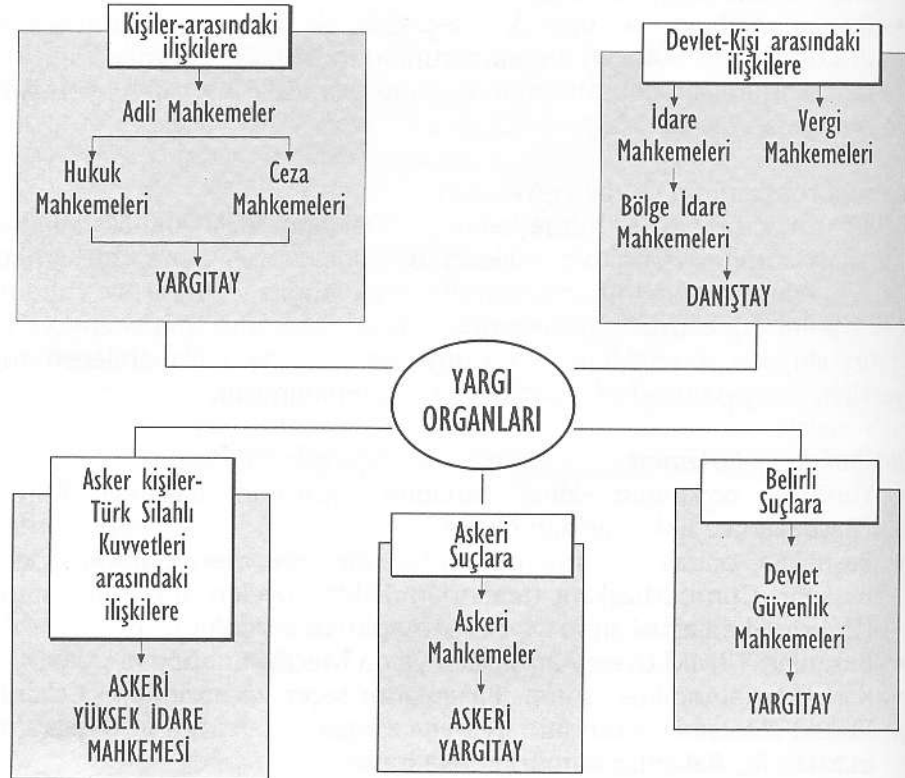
Kişiler-arasındaki ilişkilere

Adli Mahkemeler

Hukuk Mahkemeleri

Ceza Mahkemeleri

YARGITAY

Devlet-Kişi arasındaki ilişkilere

İdare Mahkemeleri

Vergi Mahkemeleri

Bölge İdare Mahkemeleri

DANIŞTAY

YARGI ORGANLARI

Asker kişiler-Türk Silahlı Kuvvetleri arasındaki ilişkilere

ASKERİ YÜKSEK İDARE MAHKEMESİ

Askeri Suçlara

Askeri Mahkemeler

ASKERİ YARGITAY

Belirli Suçlara

Devlet Güvenlik Mahkemeleri

YARGITAY